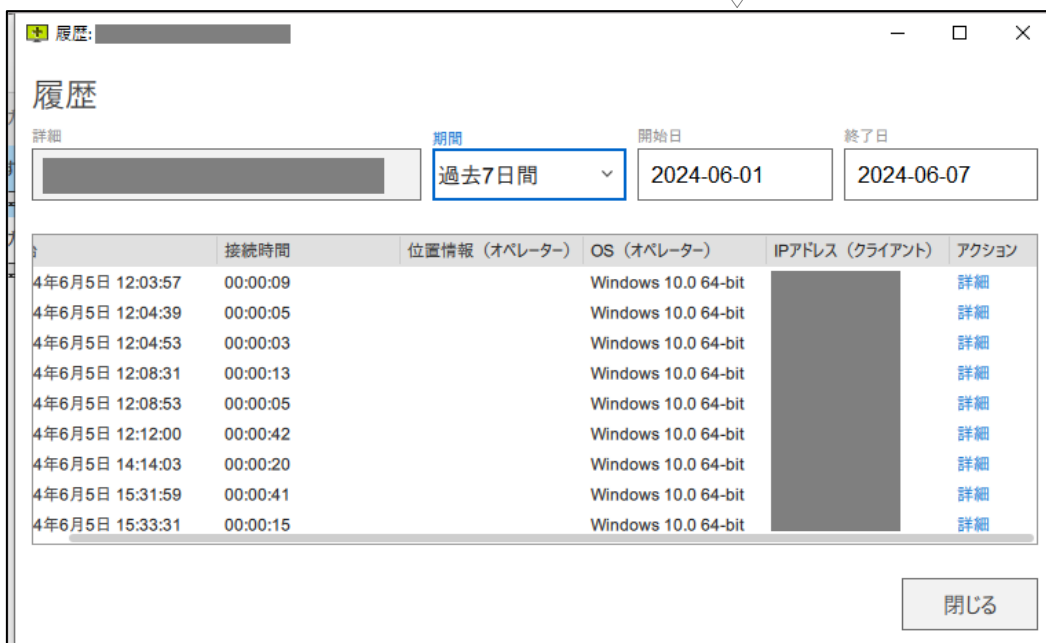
履歴: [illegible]

履歴

詳細

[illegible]

期間

過去7日間

開始日

2024-06-01

終了日

2024-06-07

| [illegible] | 接続時間 | 位置情報（オペレーター） | OS（オペレーター） | IPアドレス（クライアント） | アクション |
|---|---|---|---|---|---|
| 4年6月5日 12:03:57 | 00:00:09 | | Windows 10.0 64-bit | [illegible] | 詳細 |
| 4年6月5日 12:04:39 | 00:00:05 | | Windows 10.0 64-bit | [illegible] | 詳細 |
| 4年6月5日 12:04:53 | 00:00:03 | | Windows 10.0 64-bit | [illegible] | 詳細 |
| 4年6月5日 12:08:31 | 00:00:13 | | Windows 10.0 64-bit | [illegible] | 詳細 |
| 4年6月5日 12:08:53 | 00:00:05 | | Windows 10.0 64-bit | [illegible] | 詳細 |
| 4年6月5日 12:12:00 | 00:00:42 | | Windows 10.0 64-bit | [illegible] | 詳細 |
| 4年6月5日 14:14:03 | 00:00:20 | | Windows 10.0 64-bit | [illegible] | 詳細 |
| 4年6月5日 15:31:59 | 00:00:41 | | Windows 10.0 64-bit | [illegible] | 詳細 |
| 4年6月5日 15:33:31 | 00:00:15 | | Windows 10.0 64-bit | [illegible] | 詳細 |

閉じる